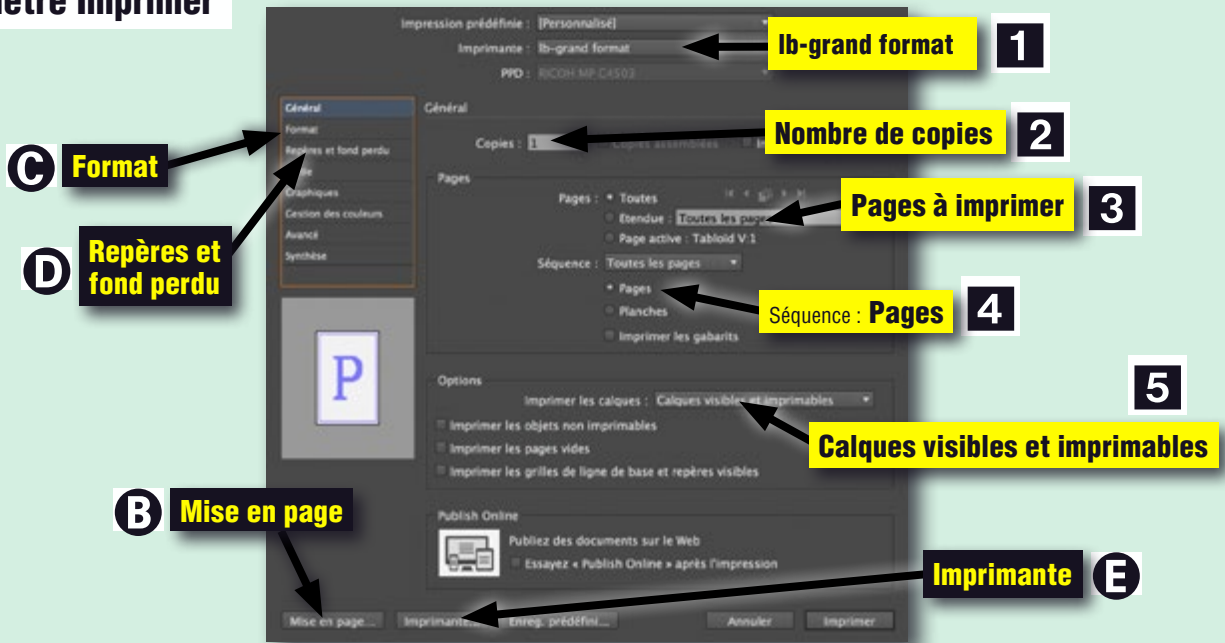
ètre imprimer

Impression prédéfinie : [Personnalisé]

Imprimante : lb-grand format

PPD : RICOH MP C4503

lb-grand format 1

Général

Format

Repères et fond perdu

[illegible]

Graphiques

Gestion des couleurs

Avancé

Synthèse

C Format

D Repères et fond perdu

Général

Copies : 1 Copies assemblées

Nombre de copies 2

Pages

Pages : Toutes

Étendue : Toutes les pages

Page active : Tabloid V:1

Pages à imprimer 3

Séquence : Toutes les pages

Pages

Planches

Imprimer les gabarits

Séquence : Pages 4

P

Options

Imprimer les calques : Calques visibles et imprimables

5

Imprimer les objets non imprimables

Imprimer les pages vides

Imprimer les grilles de ligne de base et repères visibles

Calques visibles et imprimables

B Mise en page

Publish Online

Publiez des documents sur le Web

Essayez « Publish Online » après l'impression

Imprimante E

Mise en page...

Imprimante...

Enreg. prédéfini...

Annuler

Imprimer